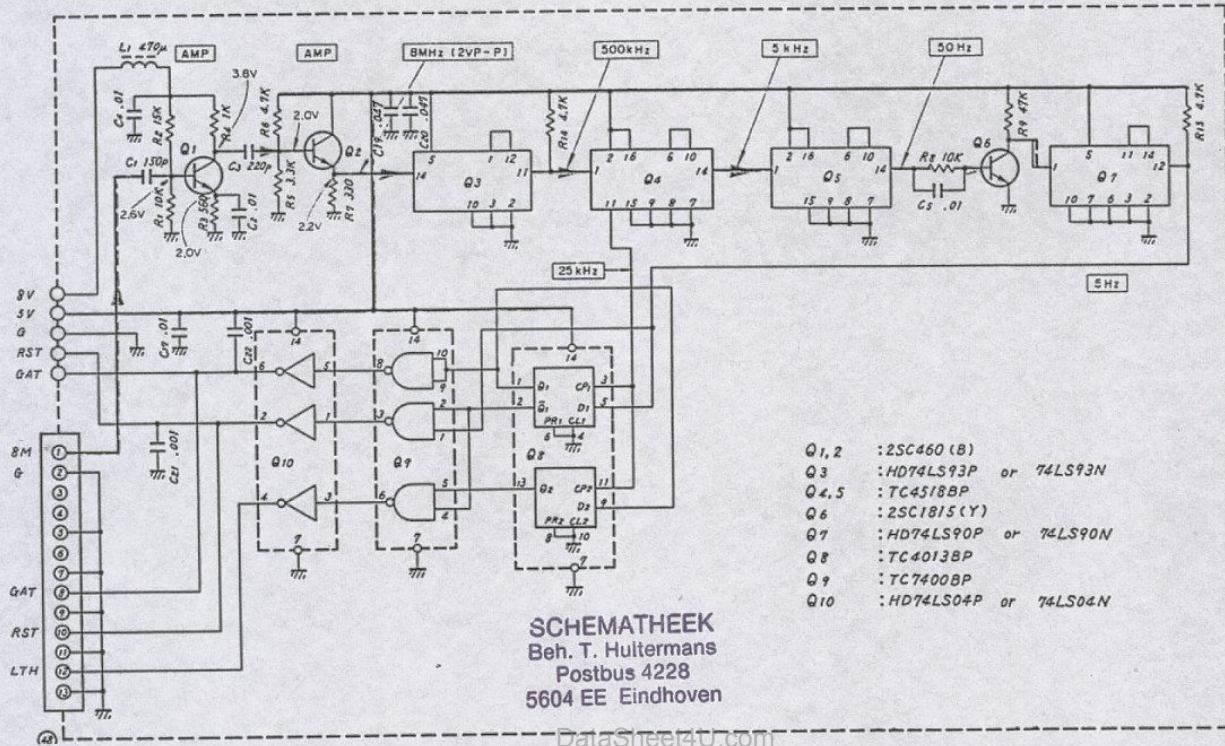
L1 470μ AMP AMP 8MHz (2VP-P) 500kHz 5kHz 50Hz

3.8V C4 .01 R2 15K R4 1K R6 4.7K 2.0V C18 .047 C20 .047 R14 4.7K R9 47K R13 4.7K

C1 150p Q1 C3 220p Q2 5 1 12 14 Q3 11 2 16 6 10 1 Q4 14 2 16 6 10 1 Q5 14 R8 10K Q6 5 11 14 1 Q7 12

2.6V R1 10K R3 560 C2 .01 R5 3.3K R7 330 2.2V 2.0V 10 3 2 11 15 9 8 7 15 9 8 7 C5 .01 10 7 6 3 2

25kHz 5Hz

8V 5V G RST GAT

C7 .01 C22 .001 14 14 14

6 5 8 10 9 1 Q1 CP1 3 2 $\bar{Q}_1$ D1 5 3 1 2 PR1 CL1 6 4 2 1 3 Q10 Q9 Q8 13 Q2 CP2 11 4 3 6 5 4 D2 9 PR2 CL2 8 10 7 7 7

8M G ① ② ③ ④ ⑤ ⑥ ⑦ GAT ⑧ ⑨ RST ⑩ ⑪ LTH ⑫ ⑬

C21 .001

Q1,2 :2SC460 (B)
Q3 :HD74LS93P or 74LS93N
Q4,5 :TC4518BP
Q6 :2SC1815(Y)
Q7 :HD74LS90P or 74LS90N
Q8 :TC4013BP
Q9 :TC7400BP
Q10 :HD74LS04P or 74LS04N

SCHEMATHEEK
Beh. T. Hultermans
Postbus 4228
5604 EE Eindhoven

(48)

DataSheet4U.com